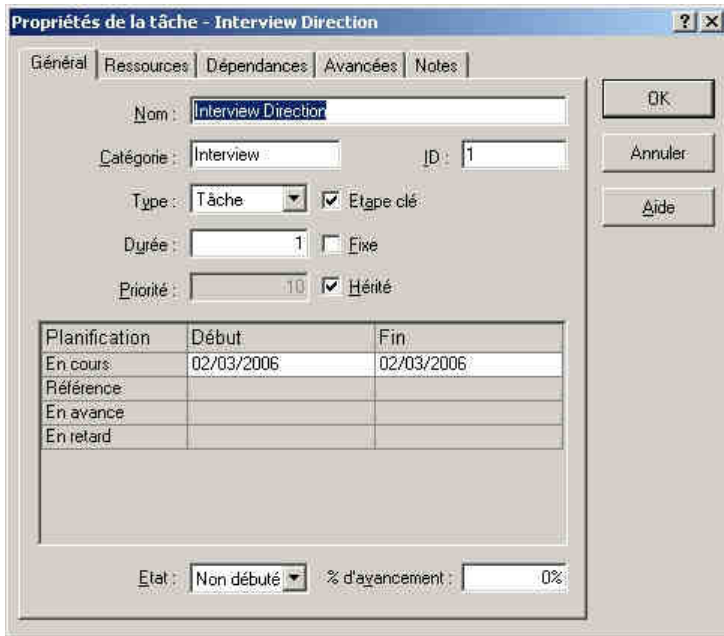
Propriétés de la tâche - Interview Direction

?
X

Général | Ressources | Dépendances | Avancées | Notes

Nom : Interview Direction

Catégorie : Interview

ID : 1

Type : Tâche

Etape clé

Durée : 1

Fixe

Priorité : 10

Hérité

| Planification | Début | Fin |
|---|---|---|
| En cours | 02/03/2006 | 02/03/2006 |
| Référence | | |
| En avance | | |
| En retard | | |

Etat : Non débuté

% d'avancement : 0%

OK

Annuler

Aide